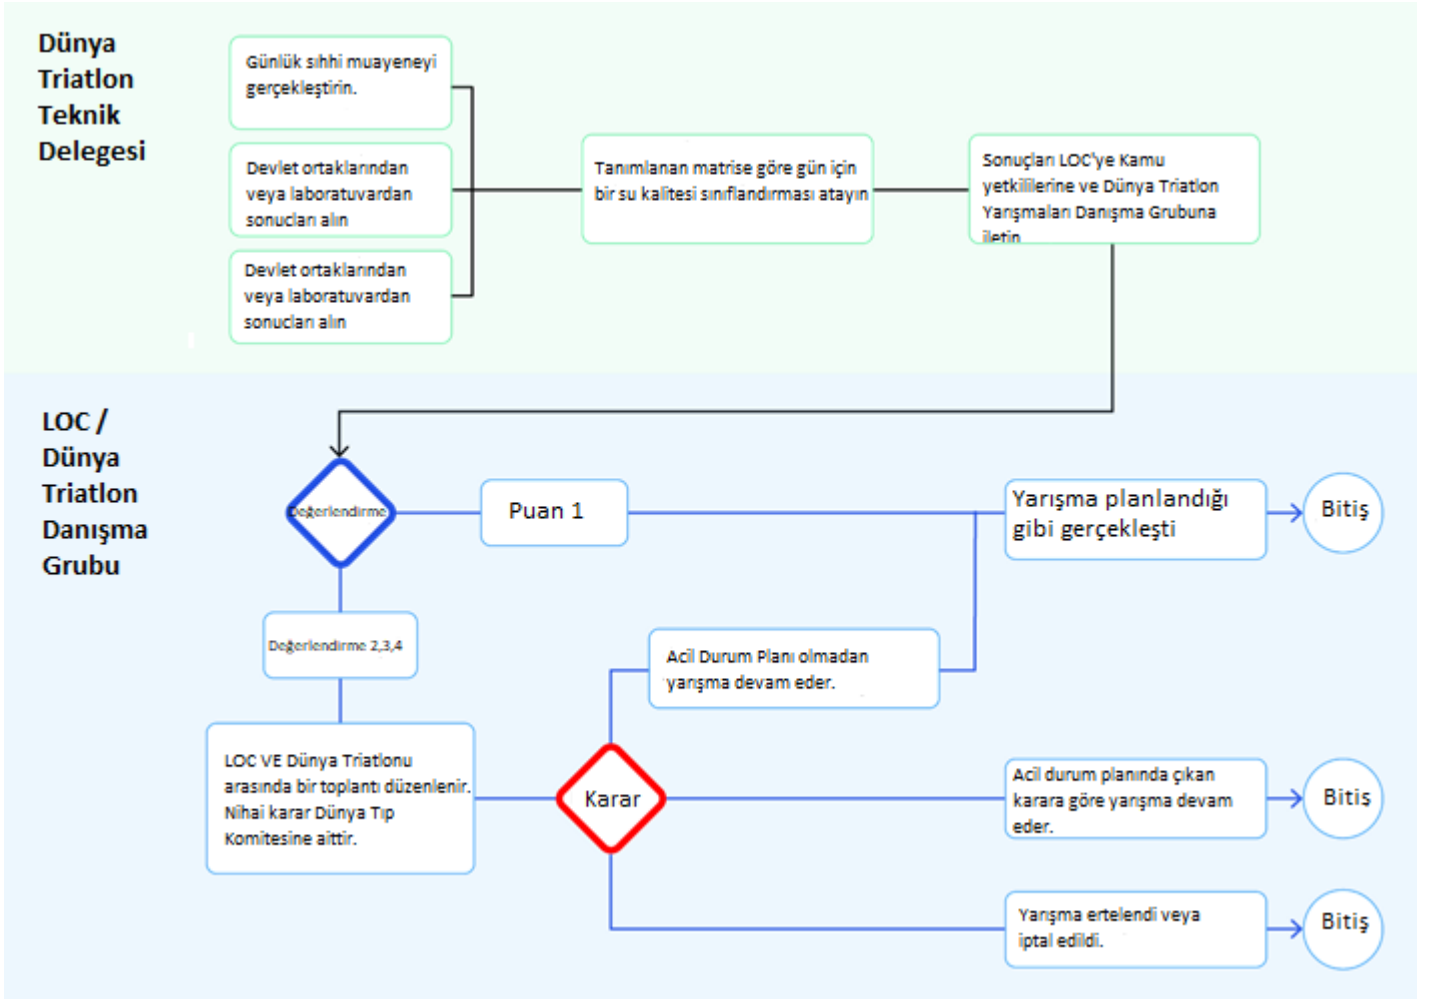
Dünya Triatlon Teknik Delegesi

Günlük sıhhi muayeneyi gerçekleştirin.

Devlet ortaklarından veya laboratuvardan sonuçları alın

Devlet ortaklarından veya laboratuvardan sonuçları alın

Tanımlanan matrise göre gün için bir su kalitesi sınıflandırması atayın

Sonuçları LOC'ye Kamu yetkililerine ve Dünya Triatlon Yarışmaları Danışma Grubuna iletin

LOC / Dünya Triatlon Danışma Grubu

Değerlendirme

Puan 1

Yarışma planlandığı gibi gerçekleşti

Bitiş

Değerlendirme 2,3,4

Acil Durum Planı olmadan yarışma devam eder.

LOC VE Dünya Triatlonu arasında bir toplantı düzenlenir. Nihai karar Dünya Tıp Komitesine aittir.

Karar

Acil durum planında çıkan karara göre yarışma devam eder.

Bitiş

Yarışma ertelendi veya iptal edildi.

Bitiş